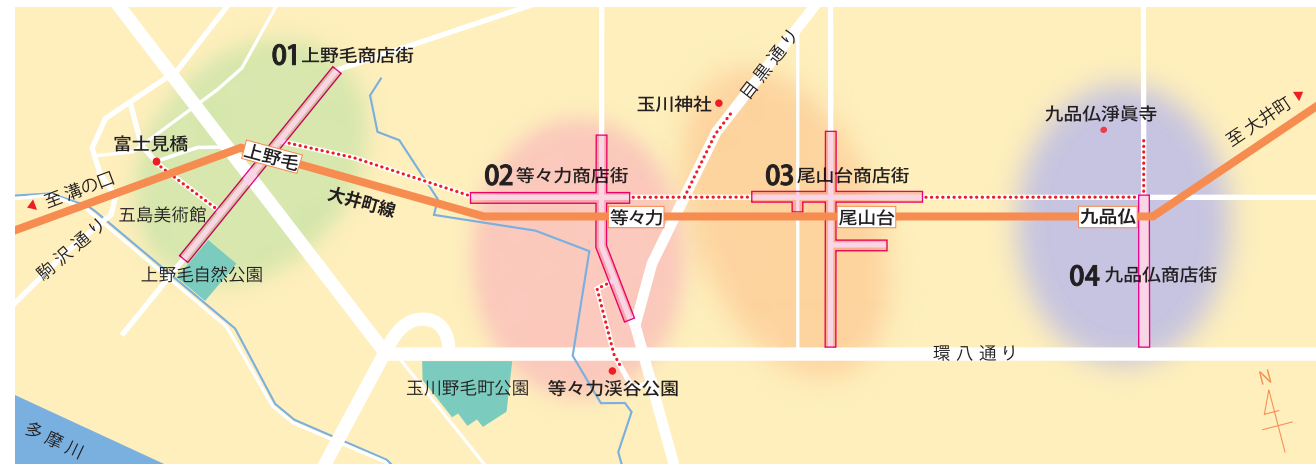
01 上野毛商店街

02 等々力商店街

03 尾山台商店街

04 九品仏商店街

目黒通り

玉川神社

九品仏淨眞寺

至 大井町

富士見橋

上野毛

大井町線

至 溝の口

五島美術館

等々力

尾山台

九品仏

駒沢通り

上野毛自然公園

環八通り

玉川野毛町公園

等々力渓谷公園

多摩川

N